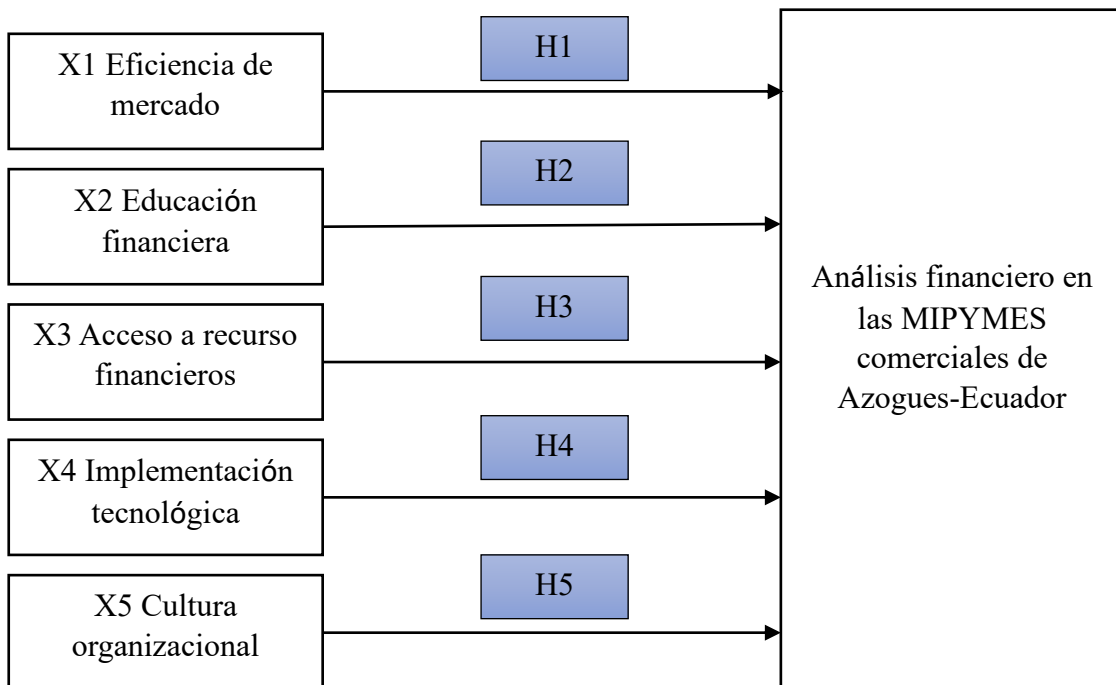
X1 Eficiencia de mercado

H1

X2 Educación financiera

H2

X3 Acceso a recurso financieros

H3

X4 Implementación tecnológica

H4

X5 Cultura organizacional

H5

Análisis financiero en las MIPYMES comerciales de Azogues-Ecuador